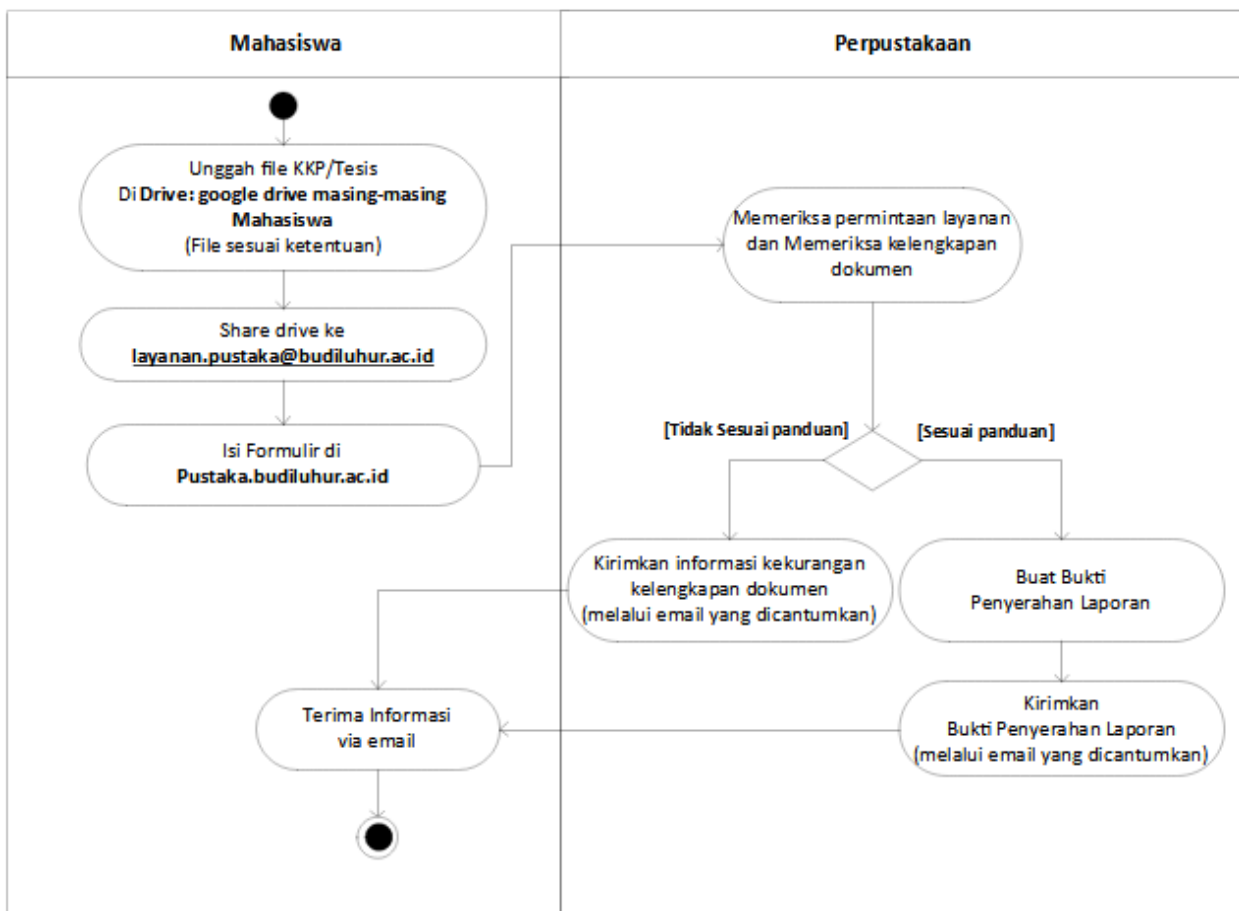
Mahasiswa

Perpustakaan

Unggah file KKP/Tesis
Di Drive: google drive masing-masing Mahasiswa
(File sesuai ketentuan)

Share drive ke
layanan.pustaka@budiluhur.ac.id

Isi Formulir di
Pustaka.budiluhur.ac.id

Memeriksa permintaan layanan dan Memeriksa kelengkapan dokumen

[Tidak Sesuai panduan]

[Sesuai panduan]

Kirimkan informasi kekurangan kelengkapan dokumen
(melalui email yang dicantumkan)

Buat Bukti
Penyerahan Laporan

Kirimkan
Bukti Penyerahan Laporan
(melalui email yang dicantumkan)

Terima Informasi
via email